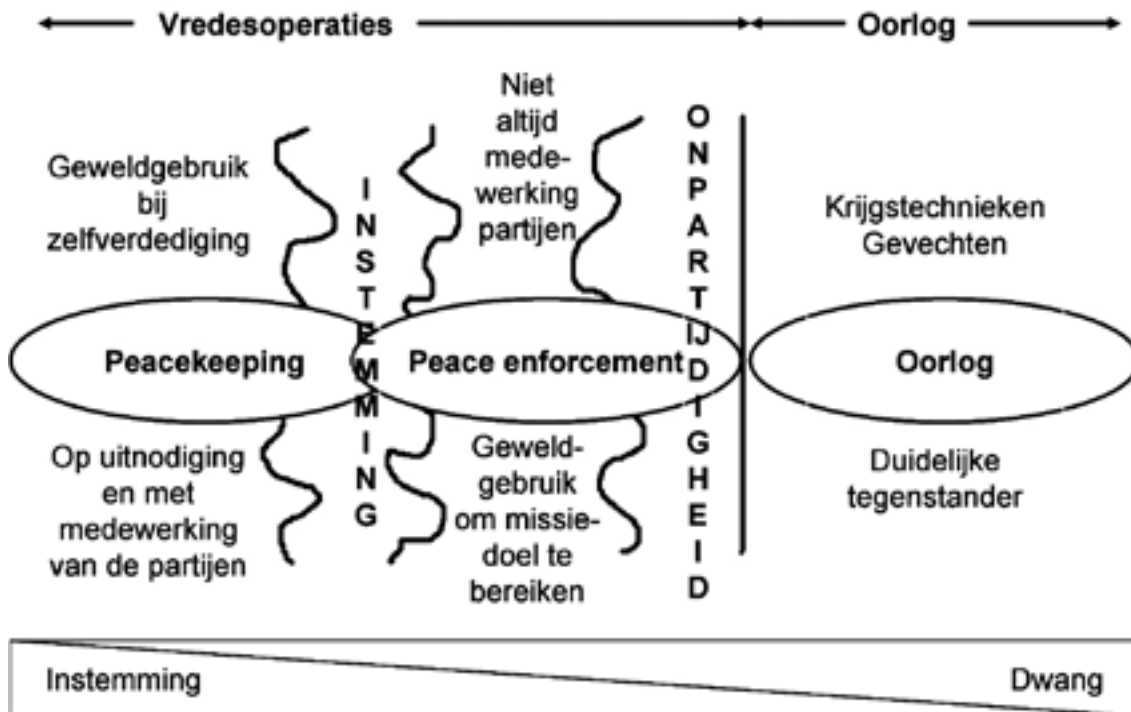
Vredesoperaties

Oorlog

Geweldgebruik bij zelfverdediging

INSTEMMING

Niet altijd medewerking partijen

ONPARTIJDIGHEID

Krijgstechnieken Gevechten

Peacekeeping

Peace enforcement

Oorlog

Op uitnodiging en met medewerking van de partijen

Geweldgebruik om missiedoel te bereiken

Duidelijke tegenstander

Instemming

Dwang